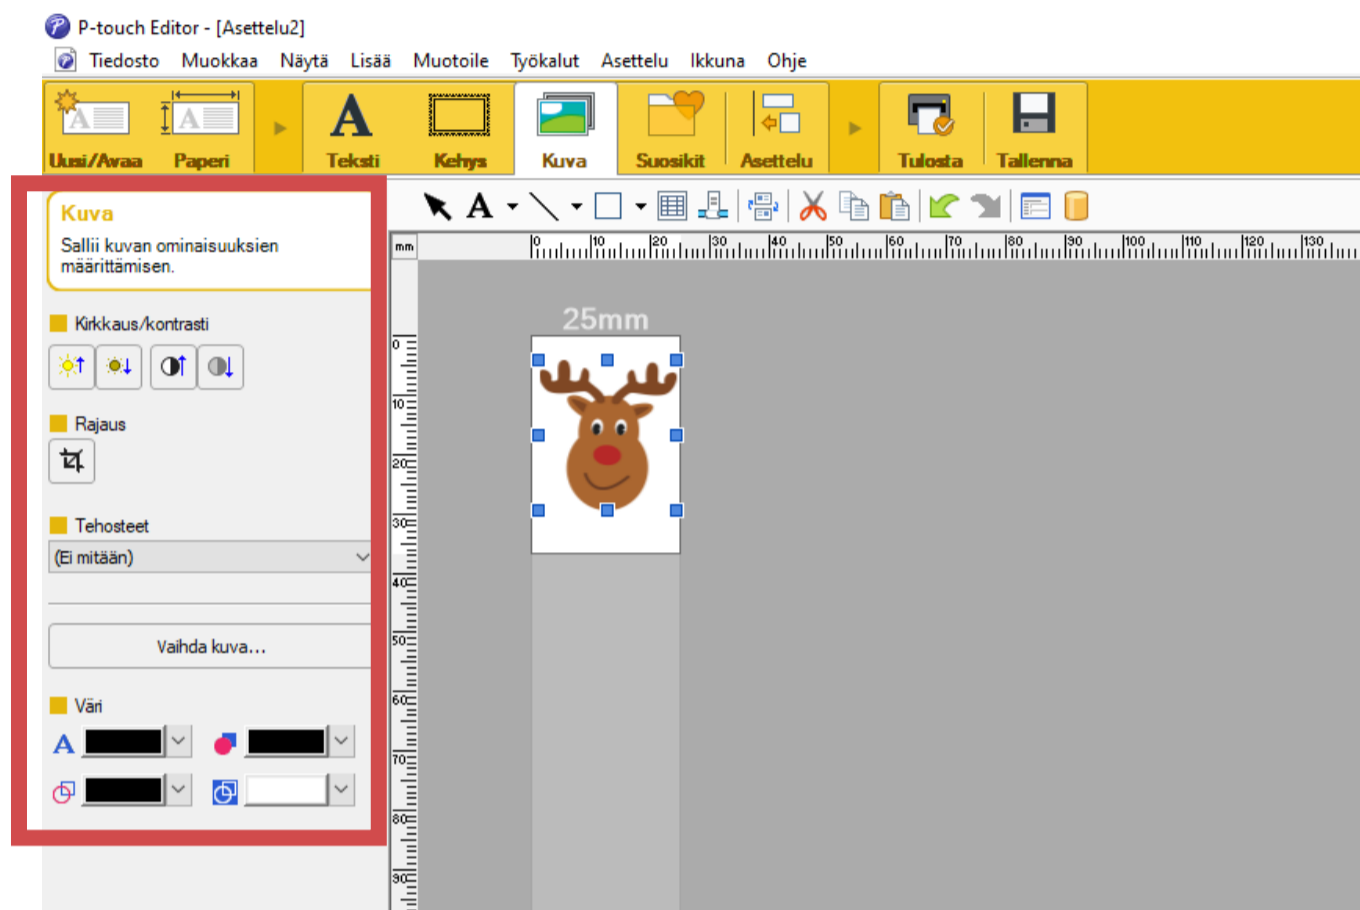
P-touch Editor - [Asettelu2]

Tiedosto Muokkaa Näytä Lisää Muotoile Työkalut Asettelu Ikkuna Ohje

Uusi/Avaa Paperi Teksti Kehys Kuva Suosikit Asettelu Tulosta Tallenna

Kuva
Sallii kuvan ominaisuuksien määrittämisen.

Kirkkaus/kontrasti

Rajaus

Tehosteet

(Ei mitään)

Vaihda kuva...

Väri

mm

0 10 20 30 40 50 60 70 80 90 100 110 120 130

25mm

0 10 20 30 40 50 60 70 80 90